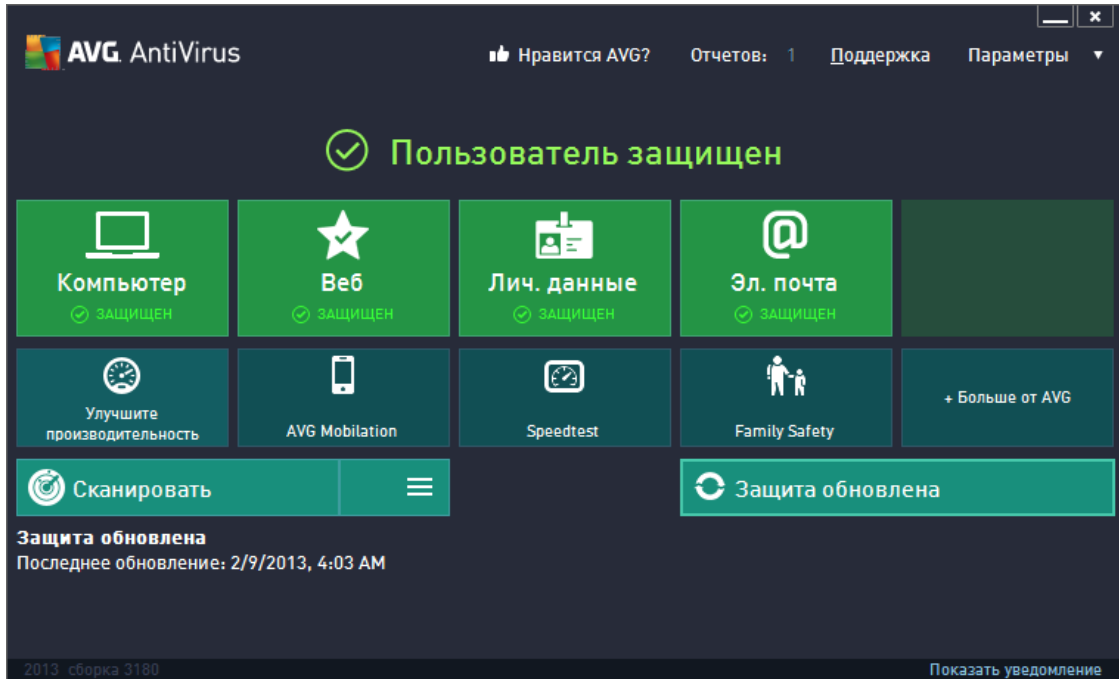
AVG. AntiVirus

Нравится AVG? Отчетов: 1 Поддержка Параметры

Пользователь защищен

Компьютер
ЗАЩИЩЕН

Веб
ЗАЩИЩЕН

Лич. данные
ЗАЩИЩЕН

Эл. почта
ЗАЩИЩЕН

Улучшите производительность

AVG Mobilation

Speedtest

Family Safety

+ Больше от AVG

Сканировать

Защита обновлена

Защита обновлена
Последнее обновление: 2/9/2013, 4:03 AM

2013 сборка 3180

Показать уведомление